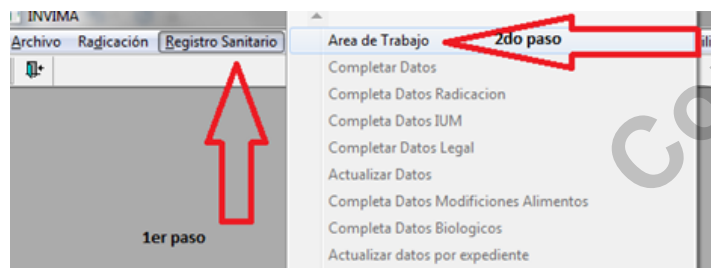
INVIMA

Archivo Radicación Registro Sanitario

Area de Trabajo
2do paso
Completar Datos
Completa Datos Radicacion
Completa Datos IUM
Completar Datos Legal
Actualizar Datos
Completa Datos Modificiones Alimentos
Completa Datos Biologicos
Actualizar datos por expediente

1er paso

CO